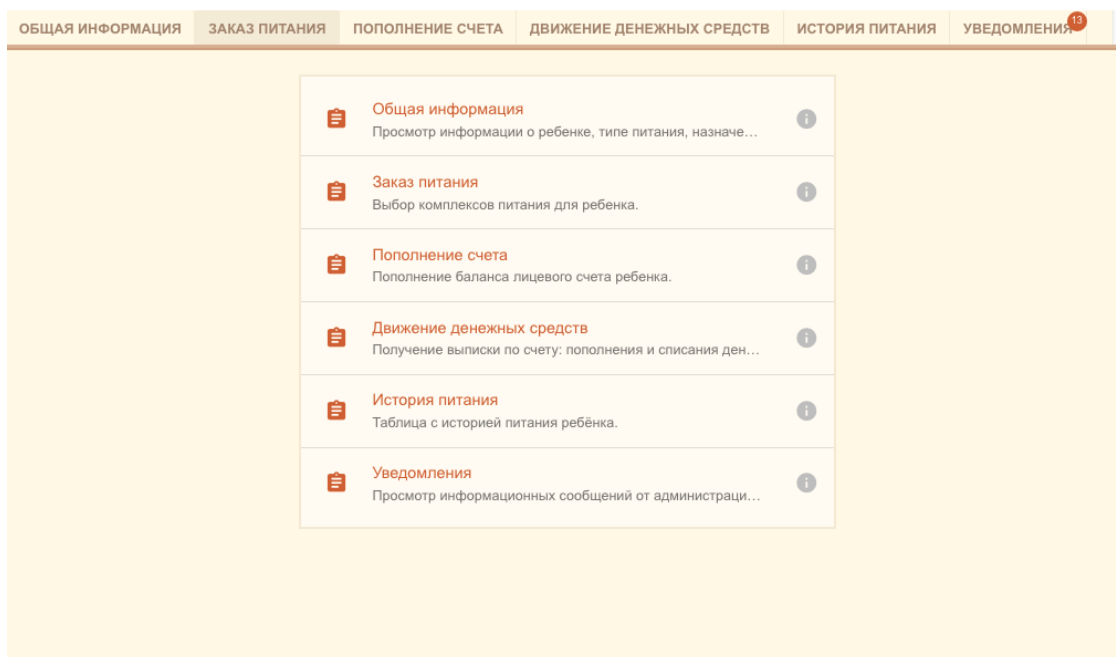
ОБЩАЯ ИНФОРМАЦИЯ ЗАКАЗ ПИТАНИЯ ПОПОЛНЕНИЕ СЧЕТА ДВИЖЕНИЕ ДЕНЕЖНЫХ СРЕДСТВ ИСТОРИЯ ПИТАНИЯ УВЕДОМЛЕНИЯ 13

Общая информация
Просмотр информации о ребенке, типе питания, назначе…

Заказ питания
Выбор комплексов питания для ребенка.

Пополнение счета
Пополнение баланса лицевого счета ребенка.

Движение денежных средств
Получение выписки по счету: пополнения и списания ден…

История питания
Таблица с историей питания ребёнка.

Уведомления
Просмотр информационных сообщений от администраци…